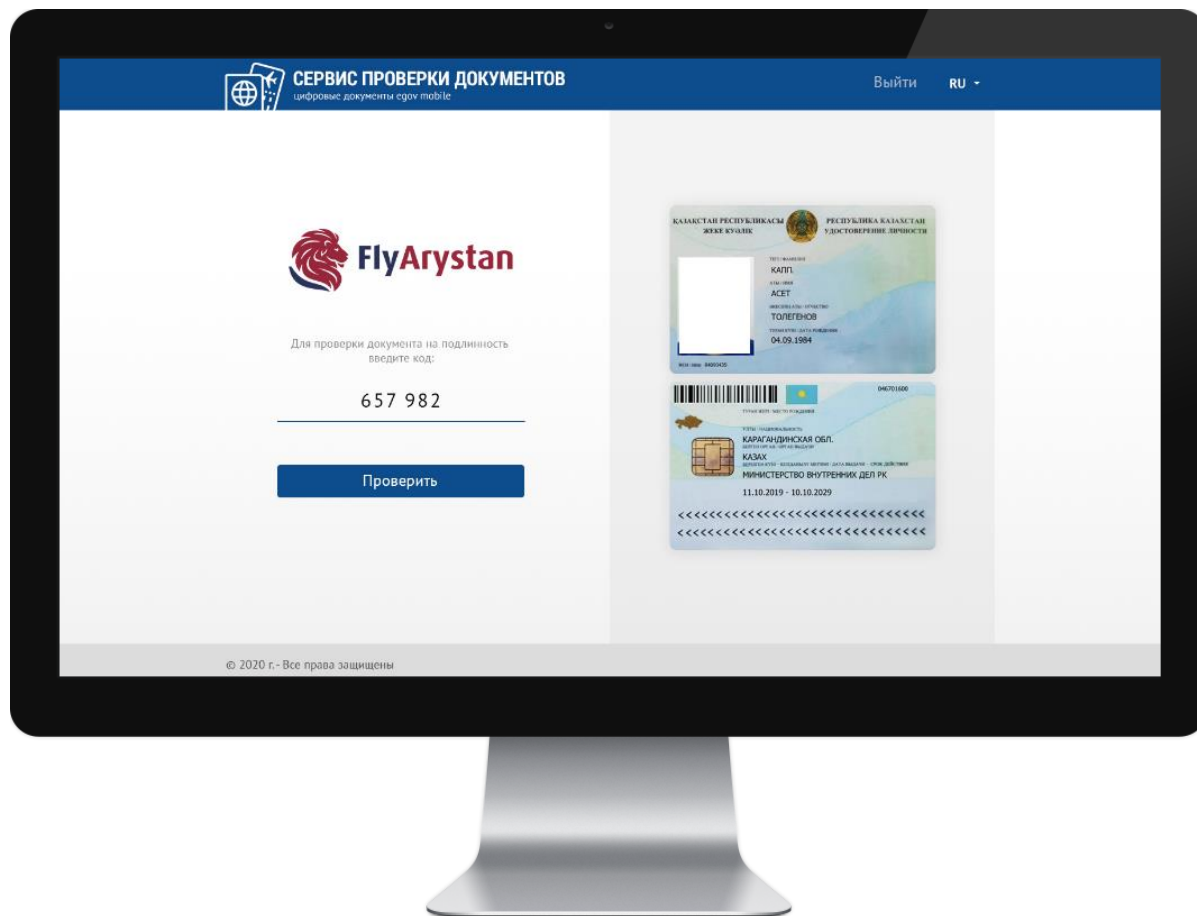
СЕРВИС ПРОВЕРКИ ДОКУМЕНТОВ
цифровые документы egov mobile

Выйти RU

FlyArystan

Для проверки документа на подлинность введите код:

657 982

Проверить

ҚАЗАҚСТАН РЕСПУБЛИКАСЫ ЖЕКЕ КУӘЛІК
РЕСПУБЛИКА КАЗАХСТАН УДОСТОВЕРЕНИЕ ЛИЧНОСТИ

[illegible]
КАПП.
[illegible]
АСЕТ
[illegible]
ТОЛЕГЕНОВ
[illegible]
04.09.1984

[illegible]

046701600
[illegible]
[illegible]
КАРАГАНДИНСКАЯ ОБЛ.
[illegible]
КАЗАХ
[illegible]
МИНИСТЕРСТВО ВНУТРЕННИХ ДЕЛ РК
11.10.2019 - 10.10.2029
<<<<<<<<<<<<<<<<<<<<<<<<<<<<<<
<<<<<<<<<<<<<<<<<<<<<<<<<<<<<<

© 2020 г. - Все права защищены